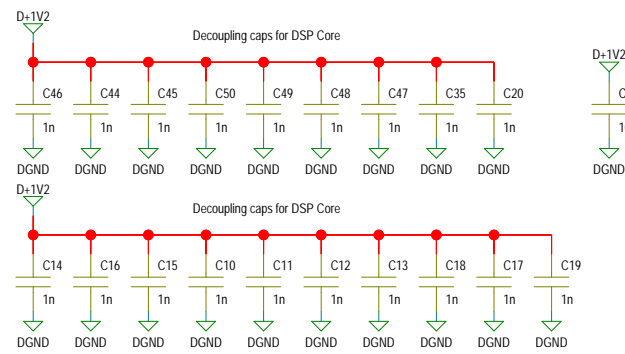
D+1V2

Decoupling caps for DSP Core

C46 1n DGND
C44 1n DGND
C45 1n DGND
C50 1n DGND
C49 1n DGND
C48 1n DGND
C47 1n DGND
C35 1n DGND
C20 1n DGND

D+1V2
DGND

D+1V2

Decoupling caps for DSP Core

C14 1n DGND
C16 1n DGND
C15 1n DGND
C10 1n DGND
C11 1n DGND
C12 1n DGND
C13 1n DGND
C18 1n DGND
C17 1n DGND
C19 1n DGND